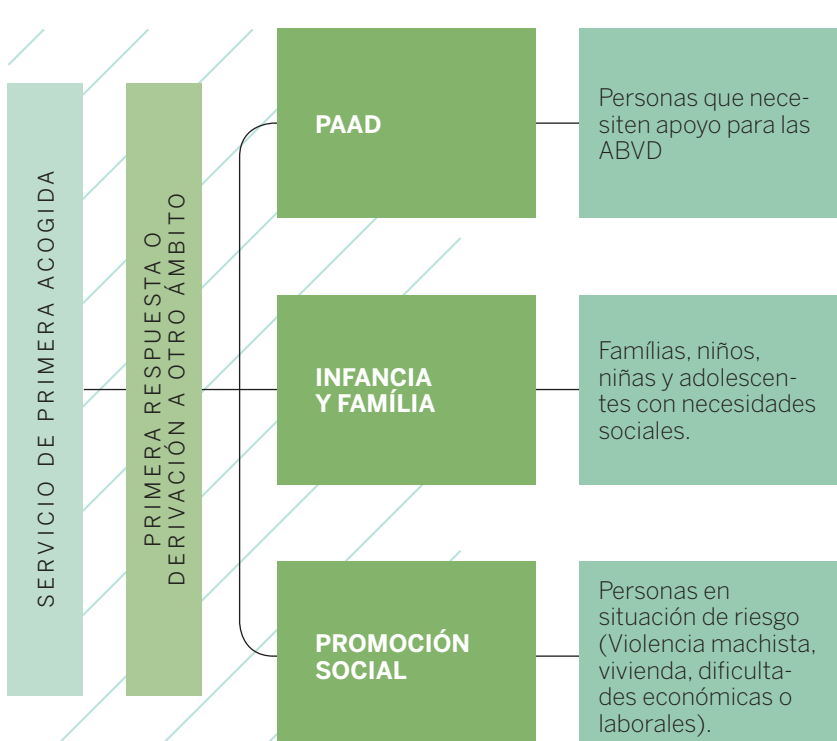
SERVICIO DE PRIMERA ACOGIDA

PRIMERA RESPUESTA O DERIVACIÓN A OTRO ÁMBITO

PAAD

Personas que necesiten apoyo para las ABVD

INFANCIA Y FAMÍLIA

Famílias, niños, niñas y adolescentes con necesidades sociales.

PROMOCIÓN SOCIAL

Personas en situación de riesgo (Violencia machista, vivienda, dificultades económicas o laborales).